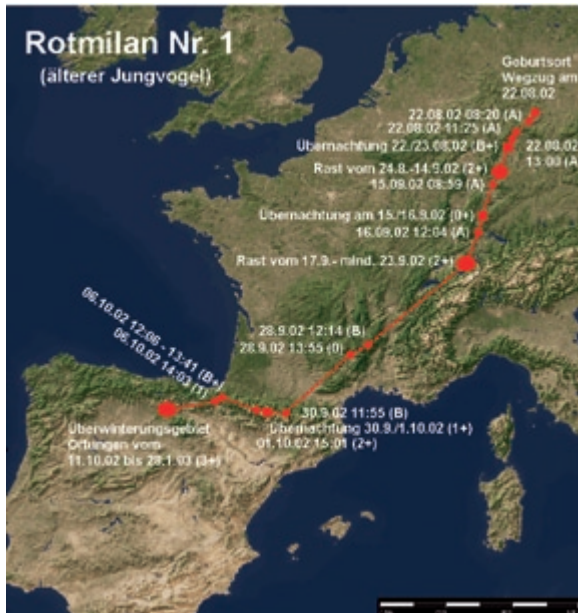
Rotmilan Nr. 1
(älterer Jungvogel)

Geburtsort
Wegzug am
22.08.02

22.08.02 09:20 (A)
22.08.02 11:25 (A)
22.08.02
13:00 (A)
Übernachtung 22./23.08.02 (B+)
Rast vom 24.8.-14.9.02 (2+)
15.09.02 08:59 (A)
Übernachtung am 15./16.9.02 (0+)
16.09.02 12:04 (A)
Rast vom 17.9.- mind. 23.9.02 (2+)

06.10.02 12:06 - 13:41 (B+)
06.10.02 14:03 (1)

28.9.02 12:14 (B)
28.9.02 13:55 (0)

30.9.02 11:55 (B)
Übernachtung 30.9./1.10.02 (1+)
01.10.02 15:01 (2+)

Überwinterungsgebiet
Ortingen vom
11.10.02 bis 28.1.03 (3+)